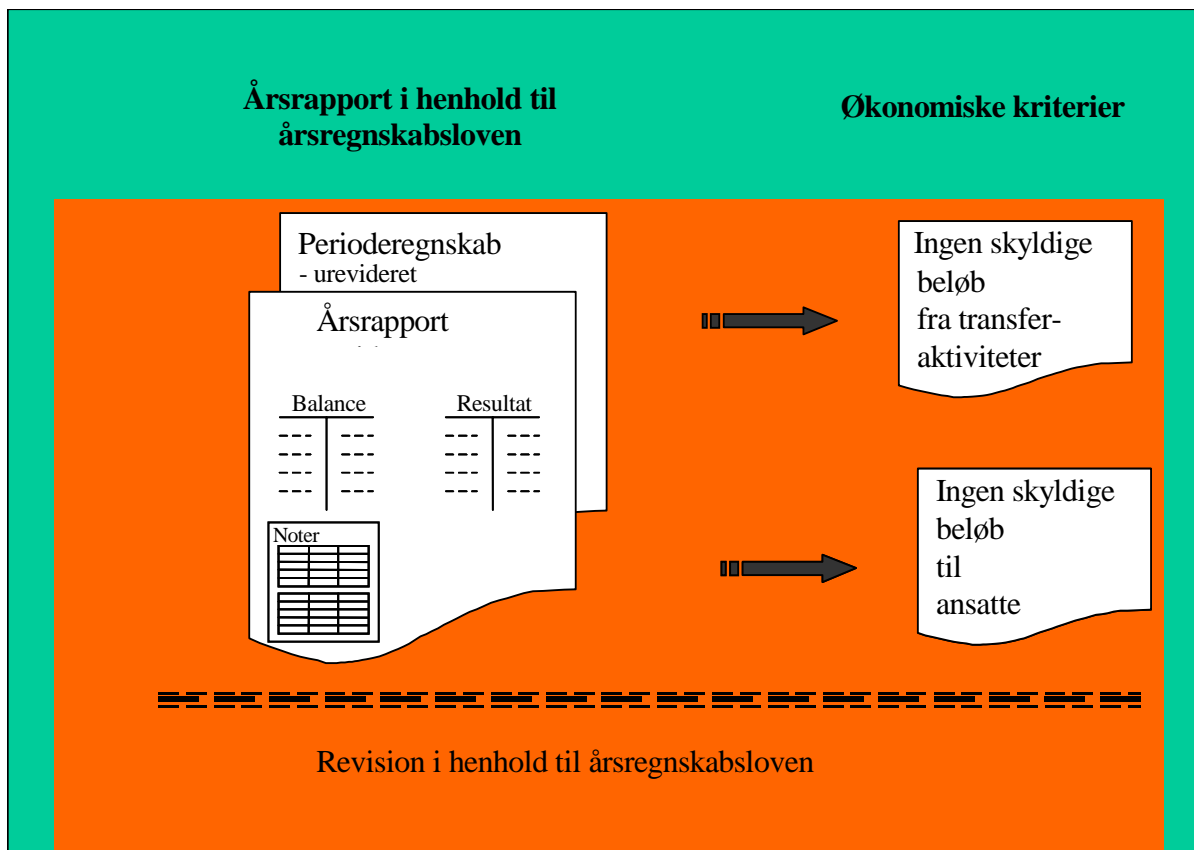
**Årsrapport i henhold til årsregnskabsloven**

**Økonomiske kriterier**

Perioderegnskab
- urevideret

Årsrapport

Balance

Resultat

--- ---
--- ---
--- ---
--- ---

--- ---
--- ---
--- ---
--- ---

Noter

Ingen skyldige beløb fra transfer-aktiviteter

Ingen skyldige beløb til ansatte

Revision i henhold til årsregnskabsloven